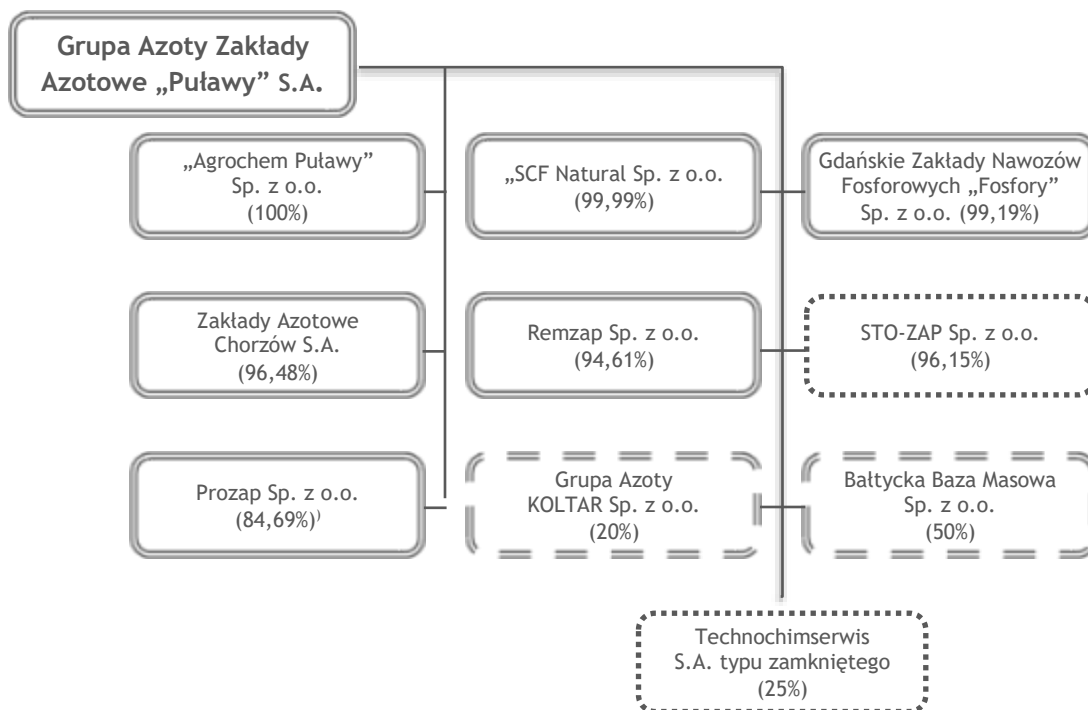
Grupa Azoty Zakłady Azotowe „Puławy" S.A.

„Agrochem Puławy" Sp. z o.o. (100%)

„SCF Natural Sp. z o.o. (99,99%)

Gdańskie Zakłady Nawozów Fosforowych „Fosfory" Sp. z o.o. (99,19%)

Zakłady Azotowe Chorzów S.A. (96,48%)

Remzap Sp. z o.o. (94,61%)

STO-ZAP Sp. z o.o. (96,15%)

Prozap Sp. z o.o. (84,69%)$^{)}$

Grupa Azoty KOLTAR Sp. z o.o. (20%)

Bałtycka Baza Masowa Sp. z o.o. (50%)

Technochimserwis S.A. typu zamkniętego (25%)